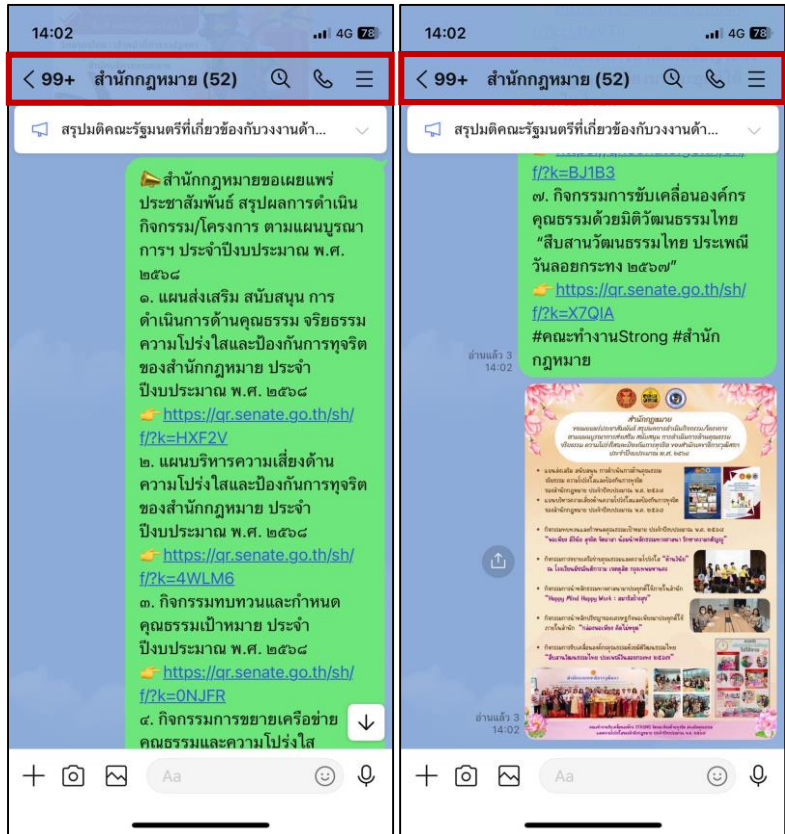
14:02
4G 78

< 99+ สำนักกฎหมาย (52)

สรุปมติคณะรัฐมนตรีที่เกี่ยวข้องกับวงงานด้า...

📣สำนักกฎหมายขอเผยแพร่ประชาสัมพันธ์ สรุปผลการดำเนินกิจกรรม/โครงการ ตามแผนบูรณาการฯ ประจำปีงบประมาณ พ.ศ. ๒๕๖๘
๑. แผนส่งเสริม สนับสนุน การดำเนินการด้านคุณธรรม จริยธรรม ความโปร่งใสและป้องกันการทุจริตของสำนักกฎหมาย ประจำปีงบประมาณ พ.ศ. ๒๕๖๘
👉 https://qr.senate.go.th/sh/f/?k=HXF2V
๒. แผนบริหารความเสี่ยงด้านความโปร่งใสและป้องกันการทุจริตของสำนักกฎหมาย ประจำปีงบประมาณ พ.ศ. ๒๕๖๘
👉 https://qr.senate.go.th/sh/f/?k=4WLM6
๓. กิจกรรมทบทวนและกำหนดคุณธรรมเป้าหมาย ประจำปีงบประมาณ พ.ศ. ๒๕๖๘
👉 https://qr.senate.go.th/sh/f/?k=0NJFR
๔. กิจกรรมการขยายเครือข่ายคุณธรรมและความโปร่งใส

Aa

14:02
4G 78

< 99+ สำนักกฎหมาย (52)

สรุปมติคณะรัฐมนตรีที่เกี่ยวข้องกับวงงานด้า...

f/?k=BJ1B3
๗. กิจกรรมการขับเคลื่อนองค์กรคุณธรรมด้วยมิติวัฒนธรรมไทย "สืบสานวัฒนธรรมไทย ประเพณีวันลอยกระทง ๒๕๖๗"
👉 https://qr.senate.go.th/sh/f/?k=X7QIA
#คณะทำงานStrong #สำนักกฎหมาย

อ่านแล้ว 3
14:02

สำนักกฎหมาย
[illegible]

อ่านแล้ว 3
14:02

Aa